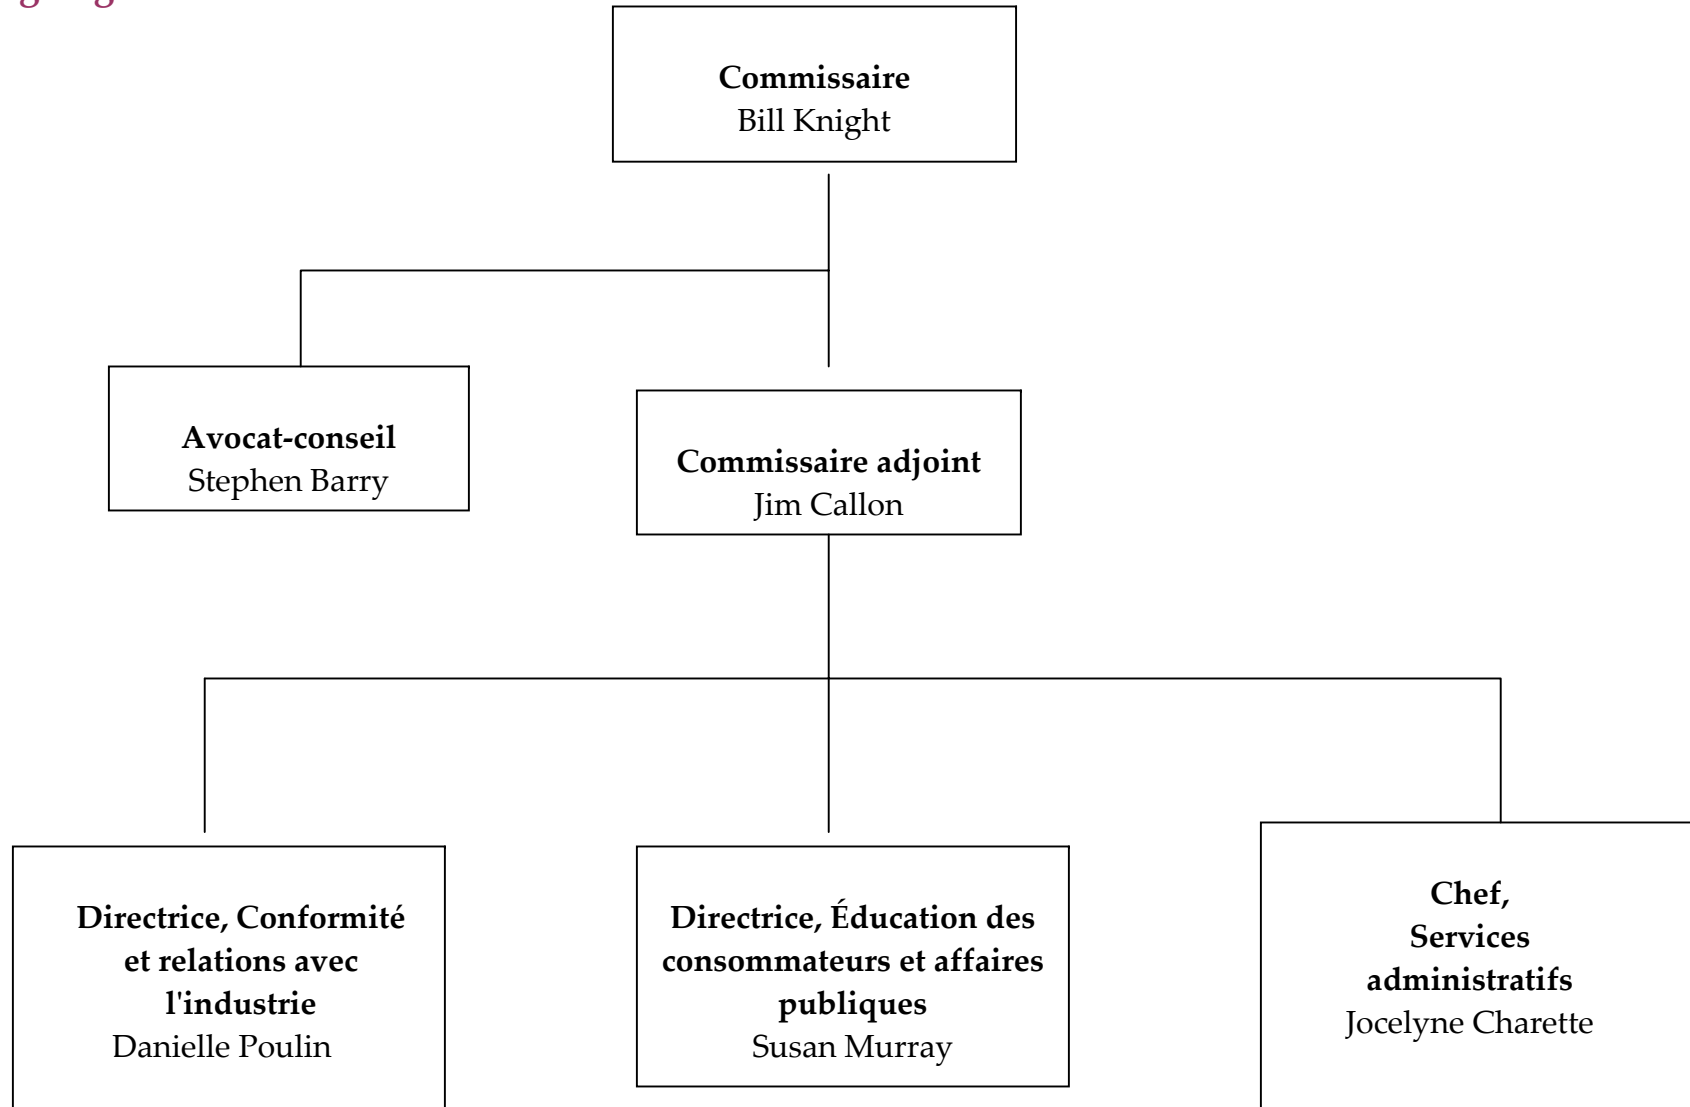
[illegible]

**Commissaire**
Bill Knight

**Avocat-conseil**
Stephen Barry

**Commissaire adjoint**
Jim Callon

**Directrice, Conformité et relations avec l'industrie**
Danielle Poulin

**Directrice, Éducation des consommateurs et affaires publiques**
Susan Murray

**Chef, Services administratifs**
Jocelyne Charette